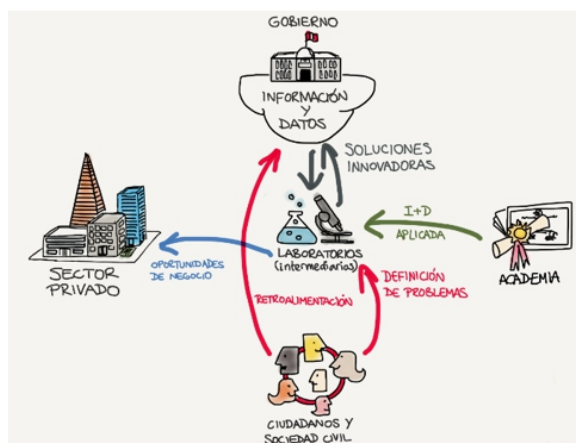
GOBIERNO

INFORMACIÓN Y DATOS

SOLUCIONES INNOVADORAS

SECTOR PRIVADO

OPORTUNIDADES DE NEGOCIO

LABORATORIOS (intermediarios)

I+D APLICADA

ACADEMIA

RETROALIMENTACIÓN

DEFINICIÓN DE PROBLEMAS

CIUDADANOS Y SOCIEDAD CIVIL